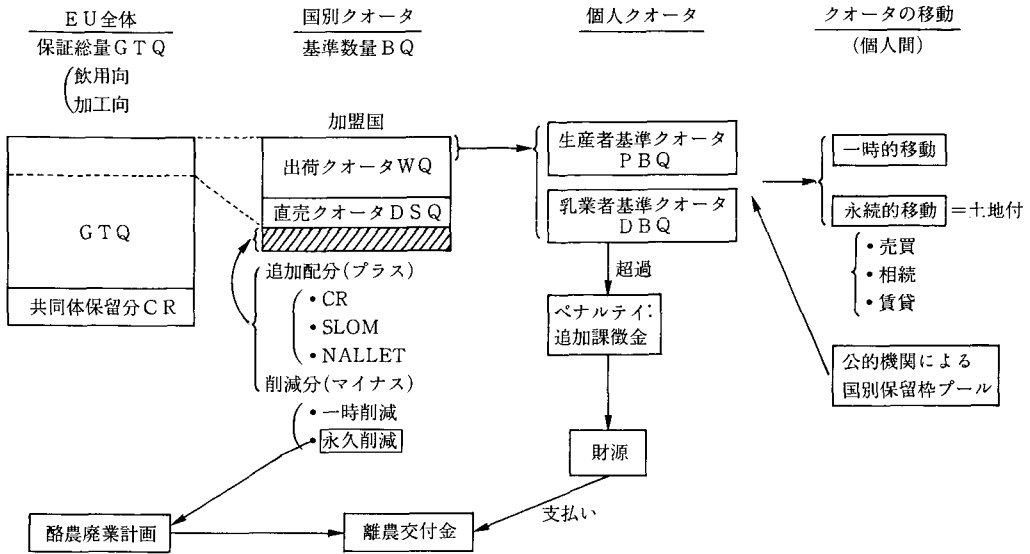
ＥＵ全体
保証総量ＧＴＱ
飲用向
加工向

国別クオータ
基準数量ＢＱ

個人クオータ

クオータの移動
（個人間）

加盟国

出荷クオータＷＱ

直売クオータＤＳＱ

ＧＴＱ

共同体保留分ＣＲ

追加配分（プラス）
• CR
• SLOM
• NALLET
削減分（マイナス）
• 一時削減
• 永久削減

生産者基準クオータ
ＰＢＱ

乳業者基準クオータ
ＤＢＱ

超過

ペナルティ：
追加課徴金

財源

支払い

一時的移動

永続的移動 ＝土地付
• 売買
• 相続
• 賃貸

公的機関による
国別保留枠プール

酪農廃業計画

離農交付金